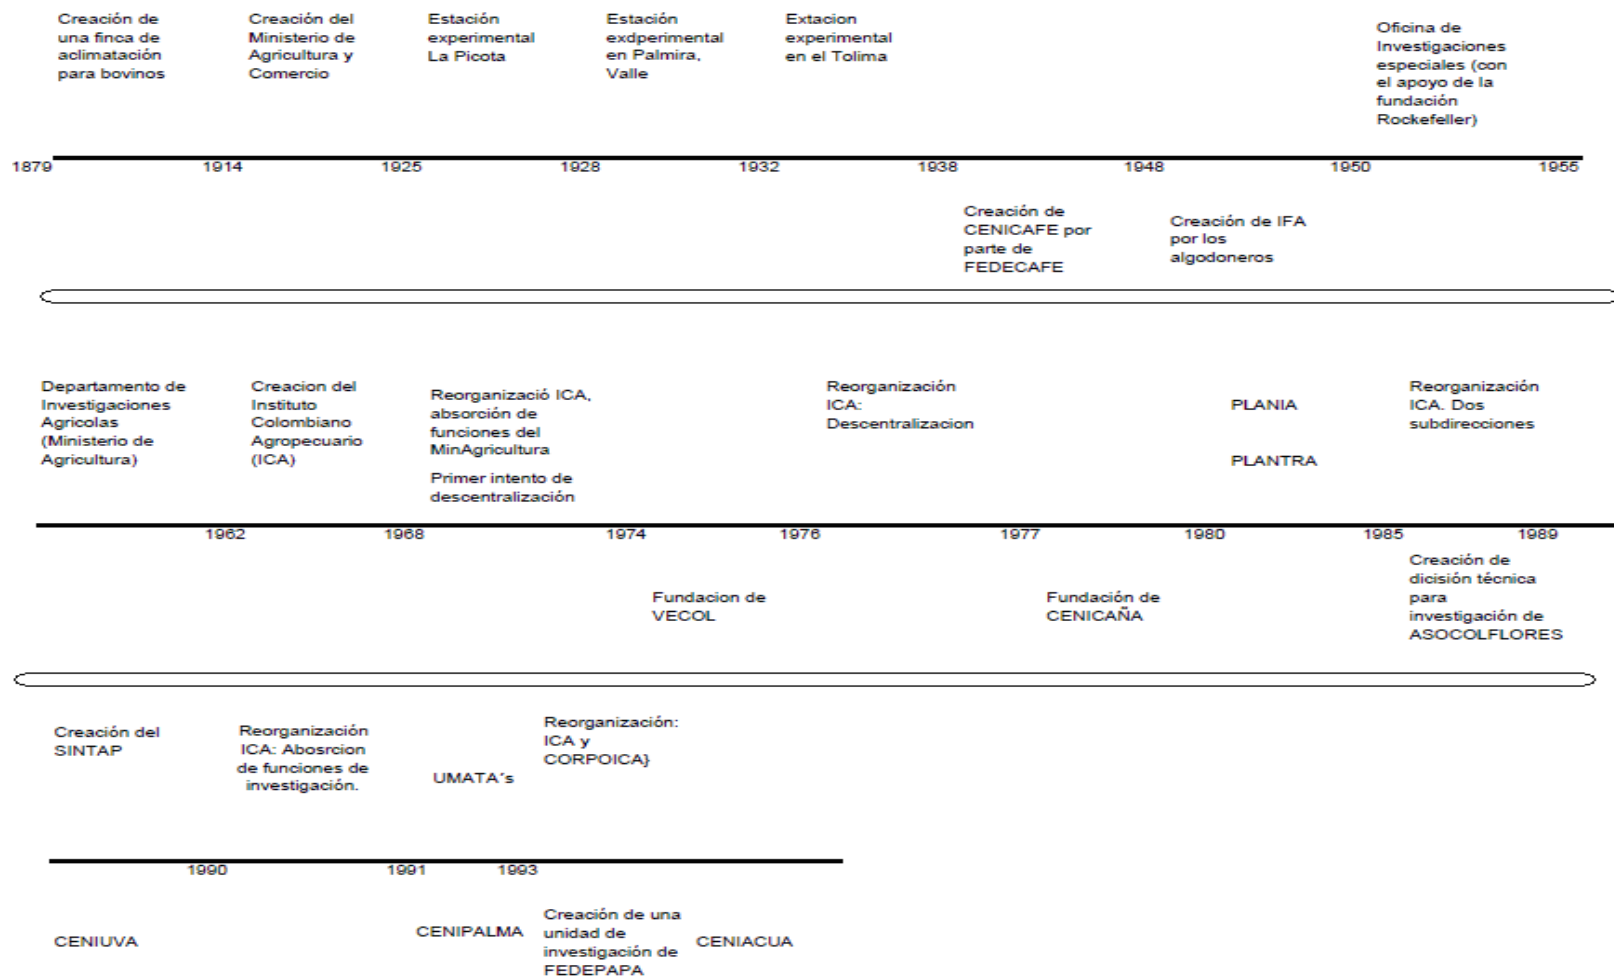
Creación de una finca de aclimatación para bovinos

Creación del Ministerio de Agricultura y Comercio

Estación experimental La Picota

Estación exdperimental en Palmira, Valle

Extacion experimental en el Tolima

Oficina de Investigaciones especiales (con el apoyo de la fundación Rockefeller)

1879 1914 1925 1928 1932 1938 1948 1950 1955

Creación de CENICAFE por parte de FEDECAFE

Creación de IFA por los algodoneros

Departamento de Investigaciones Agricolas (Ministerio de Agricultura)

Creacion del Instituto Colombiano Agropecuario (ICA)

Reorganizació ICA, absorción de funciones del MinAgricultura

Primer intento de descentralización

Reorganización ICA: Descentralizacion

PLANIA

PLANTRA

Reorganización ICA. Dos subdirecciones

1962 1968 1974 1976 1977 1980 1985 1989

Fundacion de VECOL

Fundación de CENICAÑA

Creación de dicisión técnica para investigación de ASOCOLFLORES

Creación del SINTAP

Reorganización ICA: Abosrcion de funciones de investigación.

UMATA´s

Reorganización: ICA y CORPOICA}

1990 1991 1993

CENIUVA

CENIPALMA

Creación de una unidad de investigación de FEDEPAPA

CENIACUA